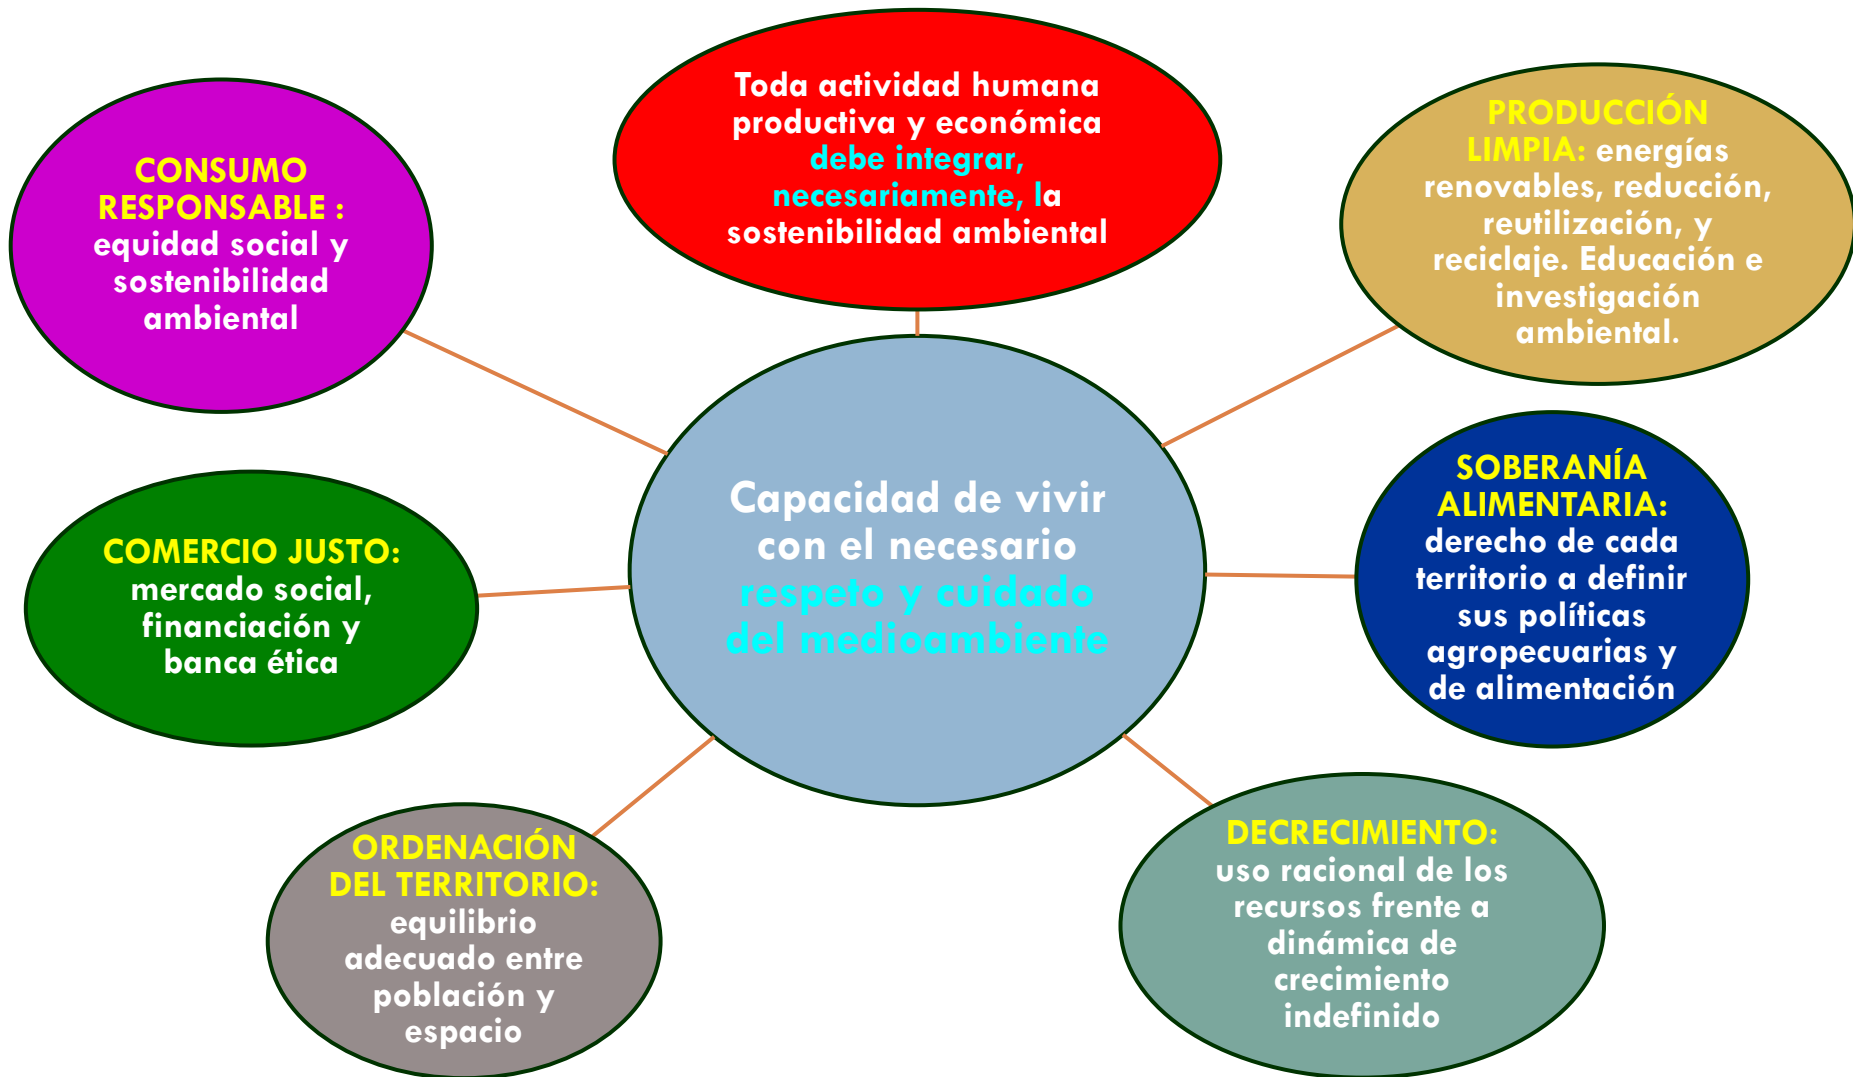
CONSUMO RESPONSABLE : equidad social y sostenibilidad ambiental

Toda actividad humana productiva y económica debe integrar, necesariamente, la sostenibilidad ambiental

PRODUCCIÓN LIMPIA: energías renovables, reducción, reutilización, y reciclaje. Educación e investigación ambiental.

Capacidad de vivir con el necesario respeto y cuidado del medioambiente

COMERCIO JUSTO: mercado social, financiación y banca ética

SOBERANÍA ALIMENTARIA: derecho de cada territorio a definir sus políticas agropecuarias y de alimentación

ORDENACIÓN DEL TERRITORIO: equilibrio adecuado entre población y espacio

DECRECIMIENTO: uso racional de los recursos frente a dinámica de crecimiento indefinido